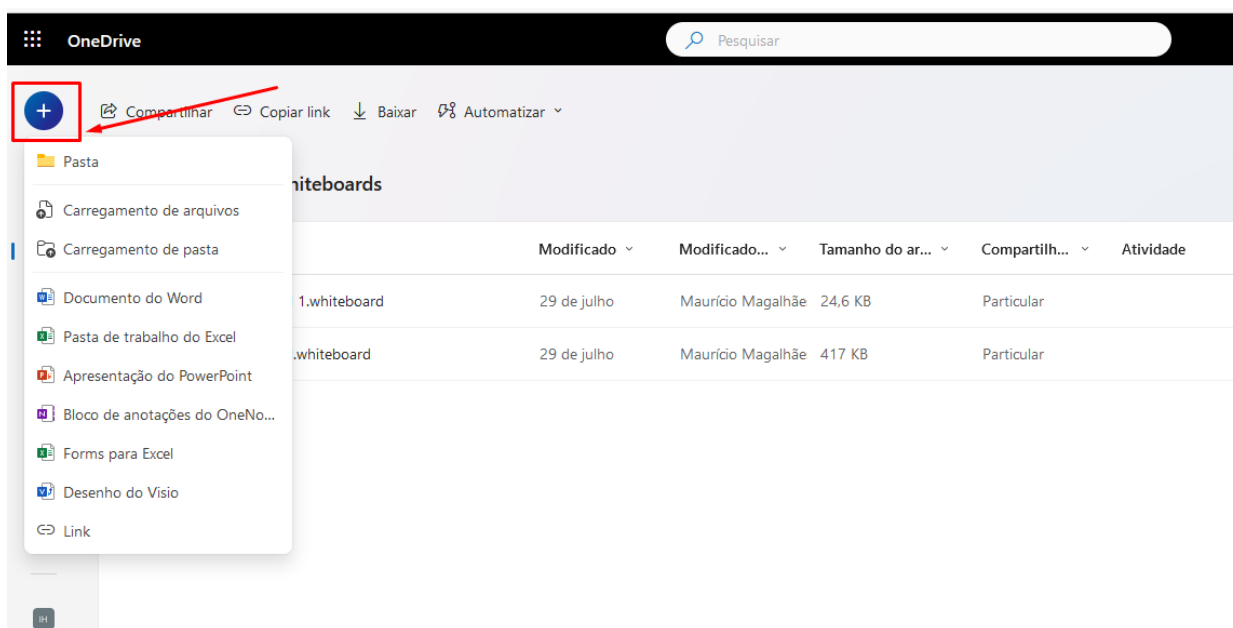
OneDrive

Pesquisar

Compartilhar Copiar link Baixar Automatizar

Pasta

Carregamento de arquivos

Carregamento de pasta

Documento do Word

Pasta de trabalho do Excel

Apresentação do PowerPoint

Bloco de anotações do OneNo...

Forms para Excel

Desenho do Visio

Link

hiteboards

| | Modificado | Modificado... | Tamanho do ar... | Compartilh... | Atividade |
|---|---|---|---|---|---|
| 1.whiteboard | 29 de julho | Maurício Magalhãe | 24,6 KB | Particular | |
| .whiteboard | 29 de julho | Maurício Magalhãe | 417 KB | Particular | |

IH